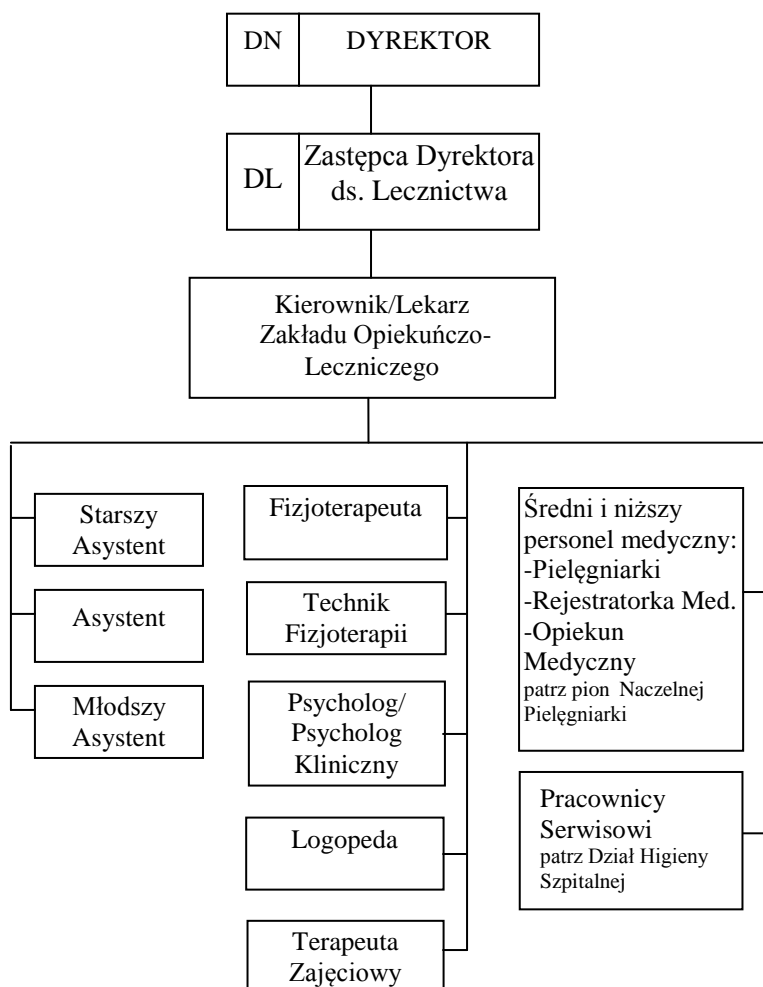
DN DYREKTOR

DL Zastępca Dyrektora ds. Lecznictwa

Kierownik/Lekarz Zakładu Opiekuńczo-Leczniczego

Starszy Asystent

Asystent

Młodszy Asystent

Fizjoterapeuta

Technik Fizjoterapii

Psycholog/ Psycholog Kliniczny

Logopeda

Terapeuta Zajęciowy

Średni i niższy personel medyczny:
-Pielęgniarki
-Rejestratorka Med.
-Opiekun Medyczny
patrz pion Naczelnej Pielęgniarki

Pracownicy Serwisowi
patrz Dział Higieny Szpitalnej